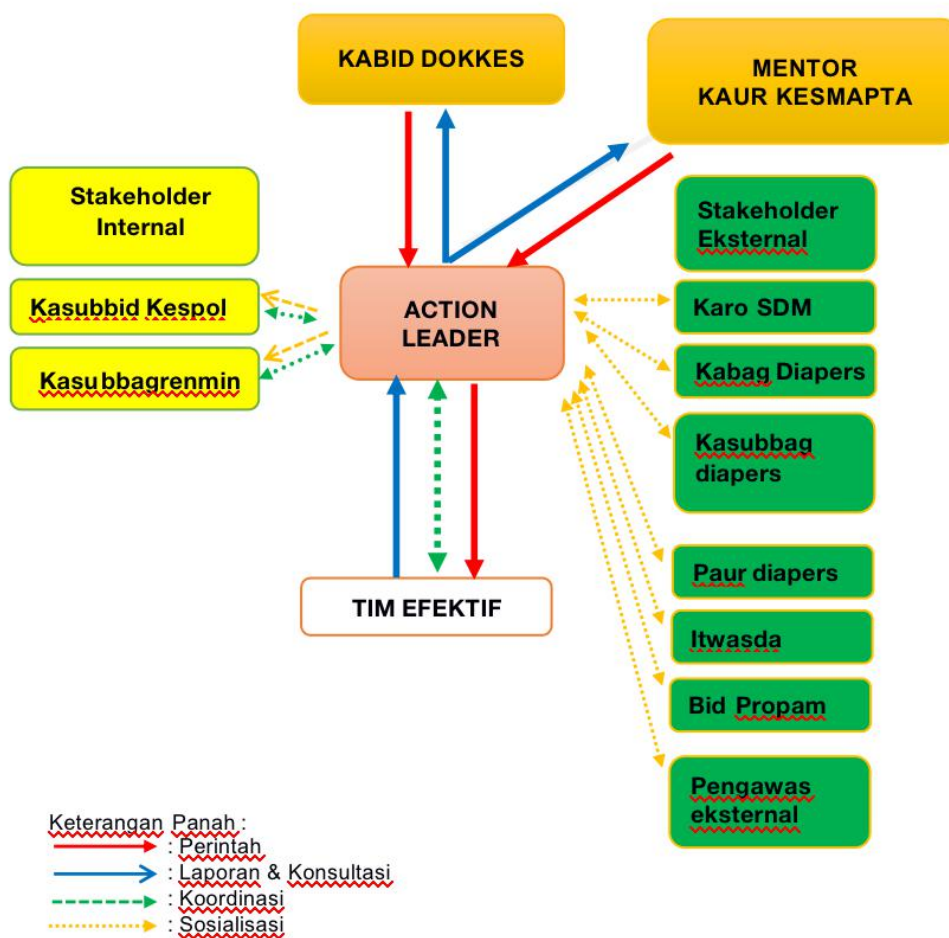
KABID DOKKES

MENTOR
KAUR KESMAPTA

Stakeholder Internal

Kasubbid Kespol

Kasubbagrenmin

ACTION LEADER

Stakeholder Eksternal

Karo SDM

Kabag Diapers

Kasubbag diapers

Paur diapers

Itwasda

Bid Propam

Pengawas eksternal

TIM EFEKTIF

Keterangan Panah :
: Perintah
: Laporan & Konsultasi
: Koordinasi
: Sosialisasi